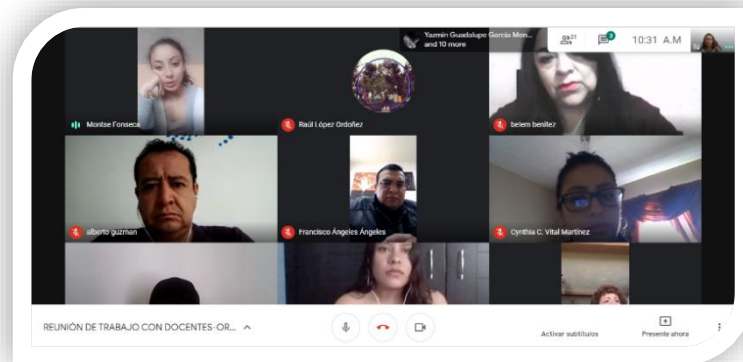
Yazmin Guadalupe García Men... and 10 more

21

3

10:31 A.M

Tú

Montse Fonseca

Raúl López Ordoñez

belem benitez

alberto guzman

Francisco Ángeles Ángeles

Cynthia C. Vital Martínez

REUNIÓN DE TRABAJO CON DOCENTES-OR...

Activar subtítulos

Presentar ahora